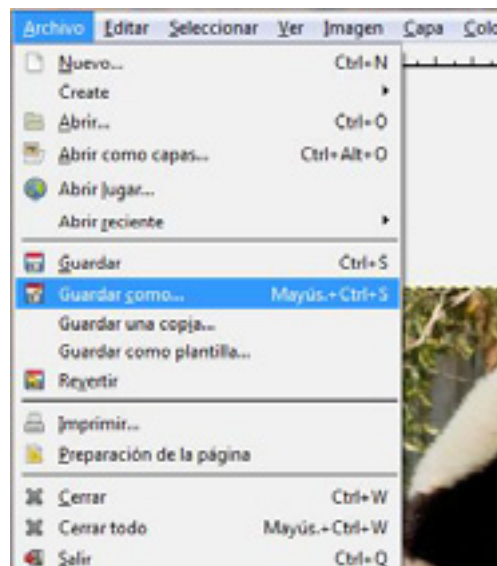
Archivo Editar Seleccionar Ver Imagen Capa Colo

Nuevo... Ctrl+N
Create
Abrir... Ctrl+O
Abrir como capas... Ctrl+Alt+O
Abrir lugar...
Abrir reciente

Guardar Ctrl+S
Guardar como... Mayús.+Ctrl+S
Guardar una copia...
Guardar como plantilla...
Revertir

Imprimir...
Preparación de la página

Cerrar Ctrl+W
Cerrar todo Mayús.+Ctrl+W
Salir Ctrl+Q